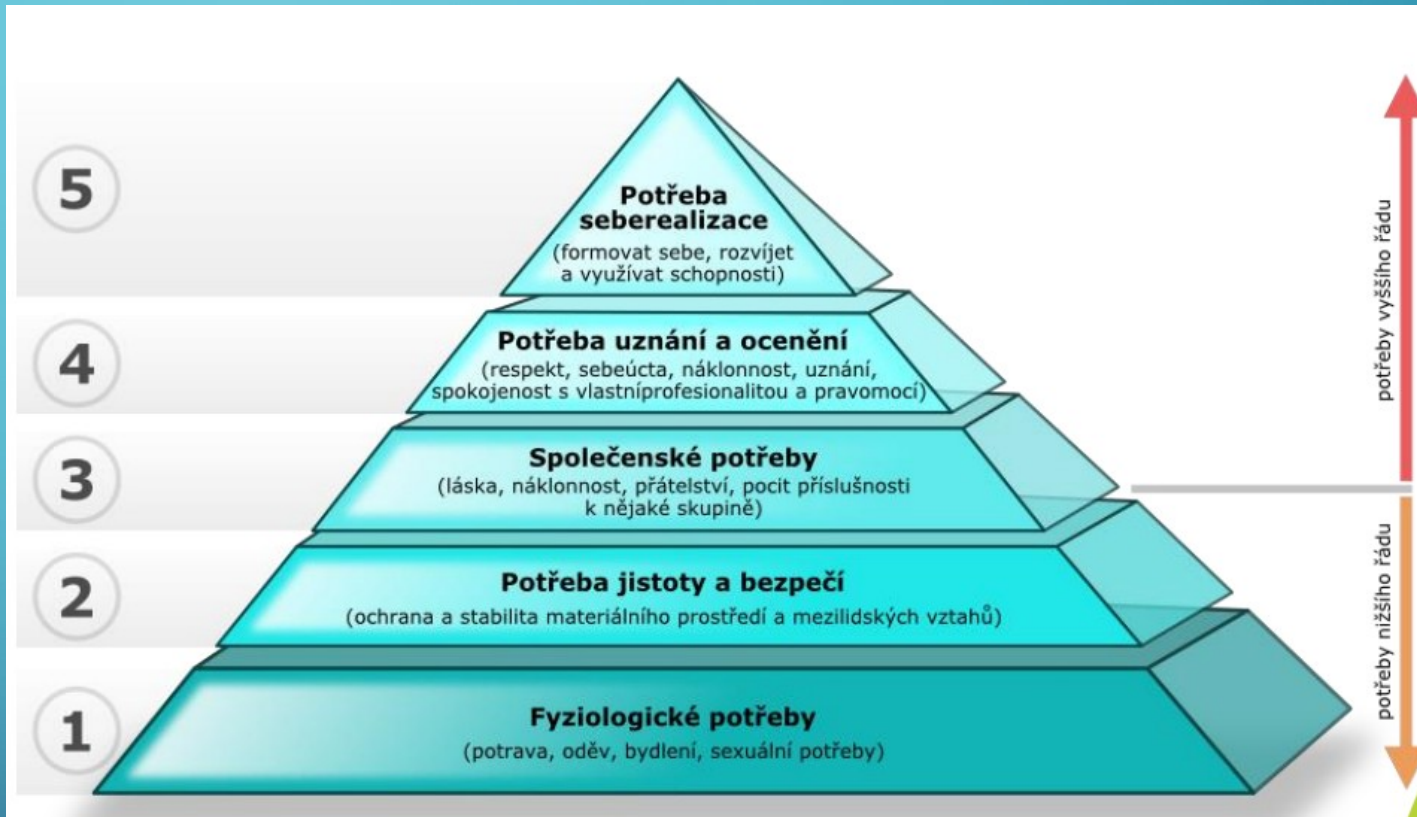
5

Potřeba seberealizace
(formovat sebe, rozvíjet a využívat schopnosti)

4

Potřeba uznání a ocenění
(respekt, sebeúcta, náklonnost, uznání, spokojenost s vlastníprofesionalitou a pravomocí)

3

Společenské potřeby
(láska, náklonnost, přátelství, pocit příslušnosti k nějaké skupině)

2

Potřeba jistoty a bezpečí
(ochrana a stabilita materiálního prostředí a mezilidských vztahů)

1

Fyziologické potřeby
(potrava, oděv, bydlení, sexuální potřeby)

potřeby vyššího řádu

potřeby nižšího řádu